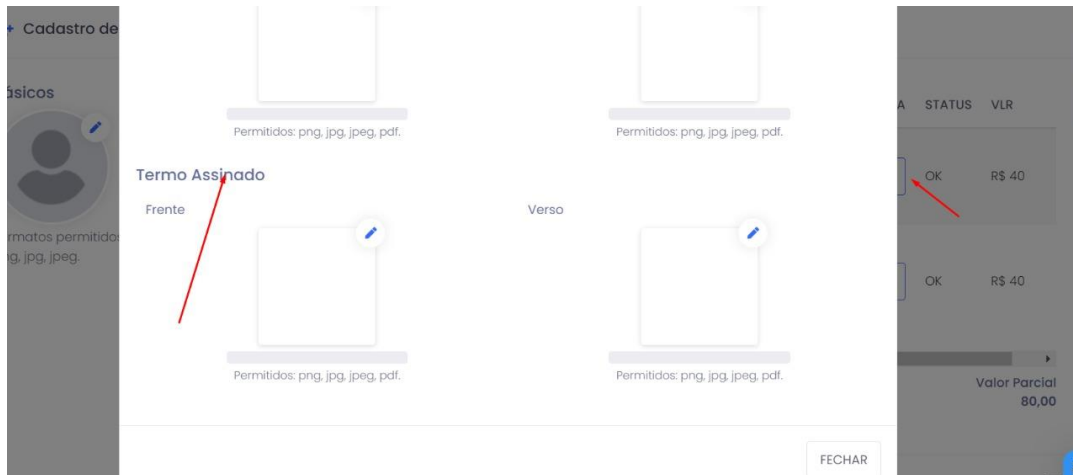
+ Cadastro de

ásicos

rmatos permitidos
g, jpg, jpeg.

Permitidos: png, jpg, jpeg, pdf.

Permitidos: png, jpg, jpeg, pdf.

Termo Assinado

Frente

Verso

Permitidos: png, jpg, jpeg, pdf.

Permitidos: png, jpg, jpeg, pdf.

FECHAR

A STATUS VLR

OK R$ 40

OK R$ 40

Valor Parcial
80,00